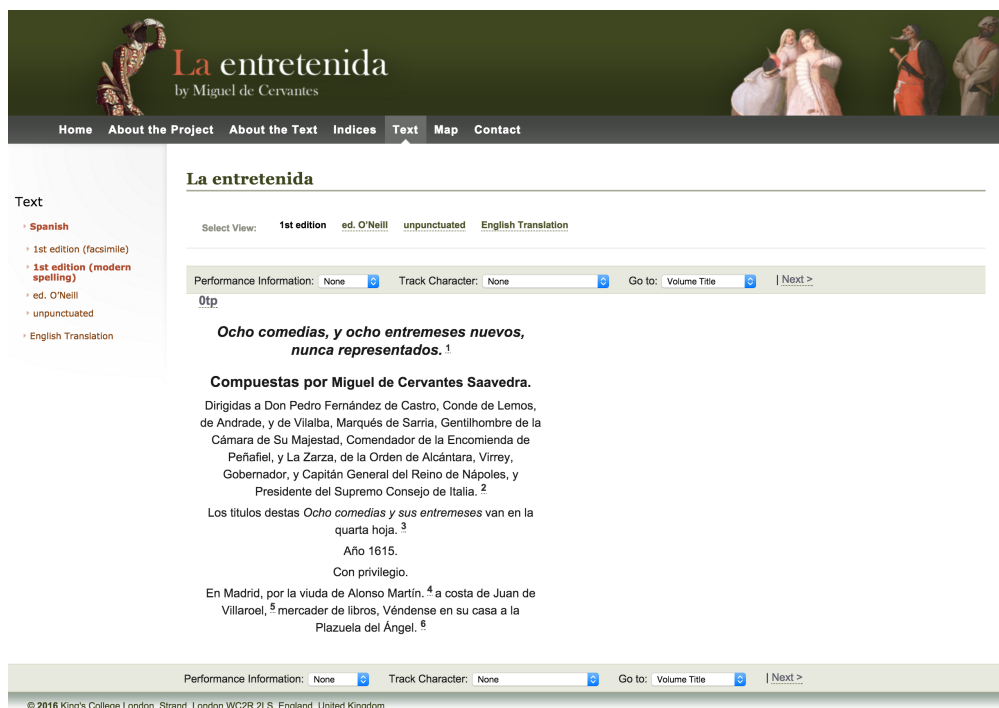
La entretenida
by Miguel de Cervantes

Home About the Project About the Text Indices Text Map Contact

Text
Spanish
1st edition (facsimile)
1st edition (modern spelling)
ed. O'Neill
unpunctuated
English Translation

La entretenida

Select View: 1st edition ed. O'Neill unpunctuated English Translation

Performance Information: None Track Character: None Go to: Volume Title | Next >

0tp

Ocho comedias, y ocho entremeses nuevos, nunca representados. 1

Compuestas por Miguel de Cervantes Saavedra.

Dirigidas a Don Pedro Fernández de Castro, Conde de Lemos, de Andrade, y de Vilalba, Marqués de Sarria, Gentilhombre de la Cámara de Su Majestad, Comendador de la Encomienda de Peñafiel, y La Zarza, de la Orden de Alcántara, Virrey, Gobernador, y Capitán General del Reino de Nápoles, y Presidente del Supremo Consejo de Italia. 2

Los titulos destas Ocho comedias y sus entremeses van en la quarta hoja. 3

Año 1615.

Con privilegio.

En Madrid, por la viuda de Alonso Martín. 4 a costa de Juan de Villaroel, 5 mercader de libros, Véndense en su casa a la Plazuela del Ángel. 6

Performance Information: None Track Character: None Go to: Volume Title | Next >

© 2016 King's College London, Strand, London WC2R 2LS, England, United Kingdom